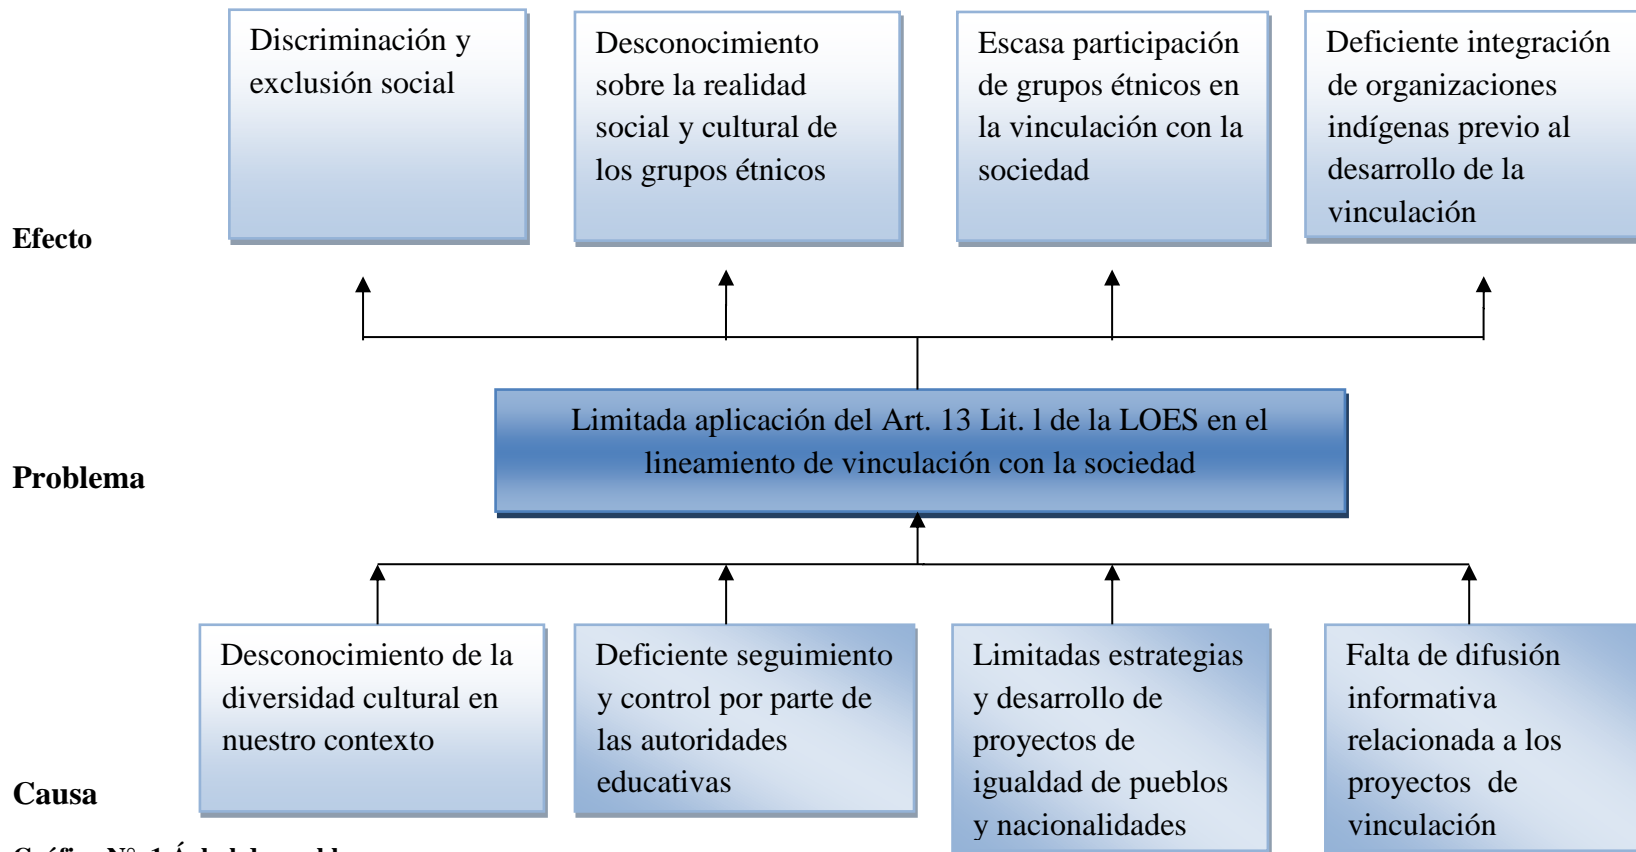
Discriminación y exclusión social

Desconocimiento sobre la realidad social y cultural de los grupos étnicos

Escasa participación de grupos étnicos en la vinculación con la sociedad

Deficiente integración de organizaciones indígenas previo al desarrollo de la vinculación

Efecto

Limitada aplicación del Art. 13 Lit. l de la LOES en el lineamiento de vinculación con la sociedad

Problema

Desconocimiento de la diversidad cultural en nuestro contexto

Deficiente seguimiento y control por parte de las autoridades educativas

Limitadas estrategias y desarrollo de proyectos de igualdad de pueblos y nacionalidades

Falta de difusión informativa relacionada a los proyectos de vinculación

Causa

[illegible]